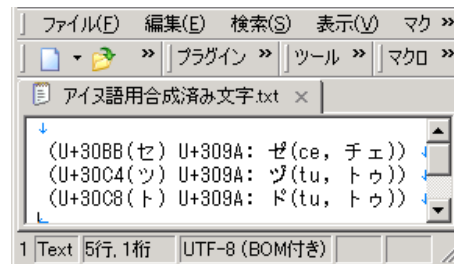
ファイル(F) 編集(E) 検索(S) 表示(V) マク

» プラグイン » ツール » マクロ »

アイヌ語用合成済み文字.txt ×

(U+30BB(セ) U+309A: セ゚(ce, チェ))
(U+30C4(ツ) U+309A: ツ゚(tu, トゥ))
(U+30C8(ト) U+309A: ト゚(tu, トゥ))

1 Text 5行, 1桁 UTF-8 (BOM付き)